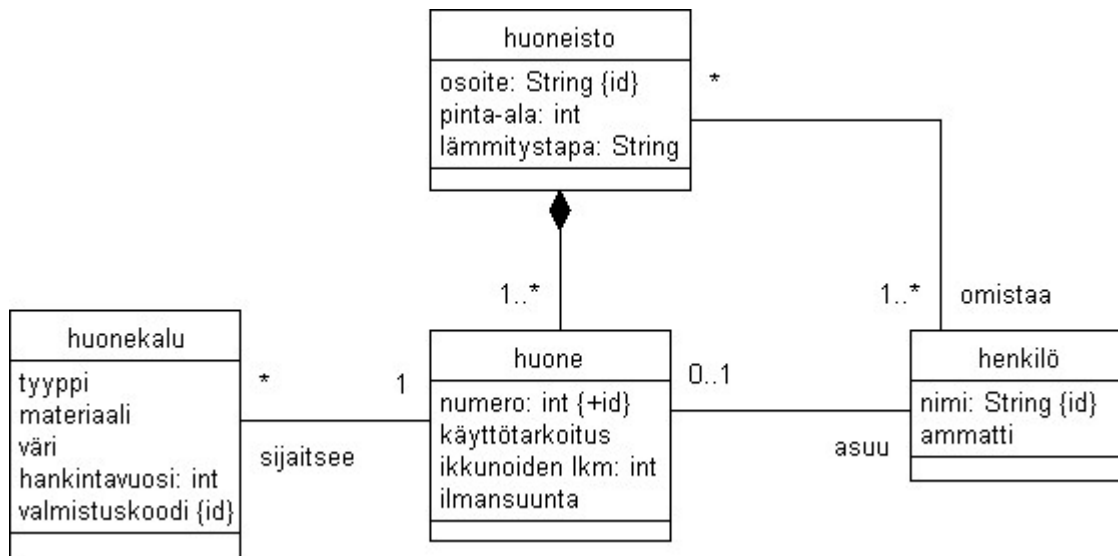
huoneisto
osoite: String {id}
pinta-ala: int
lämmitystapa: String

*

1..*

1..*

omistaa

huonekalu
tyyppi
materiaali
väri
hankintavuosi: int
valmistuskoodi {id}

*

1

sijaitsee

huone
numero: int {+id}
käyttötarkoitus
ikkunoiden lkm: int
ilmansuunta

0..1

asuu

henkilö
nimi: String {id}
ammatti